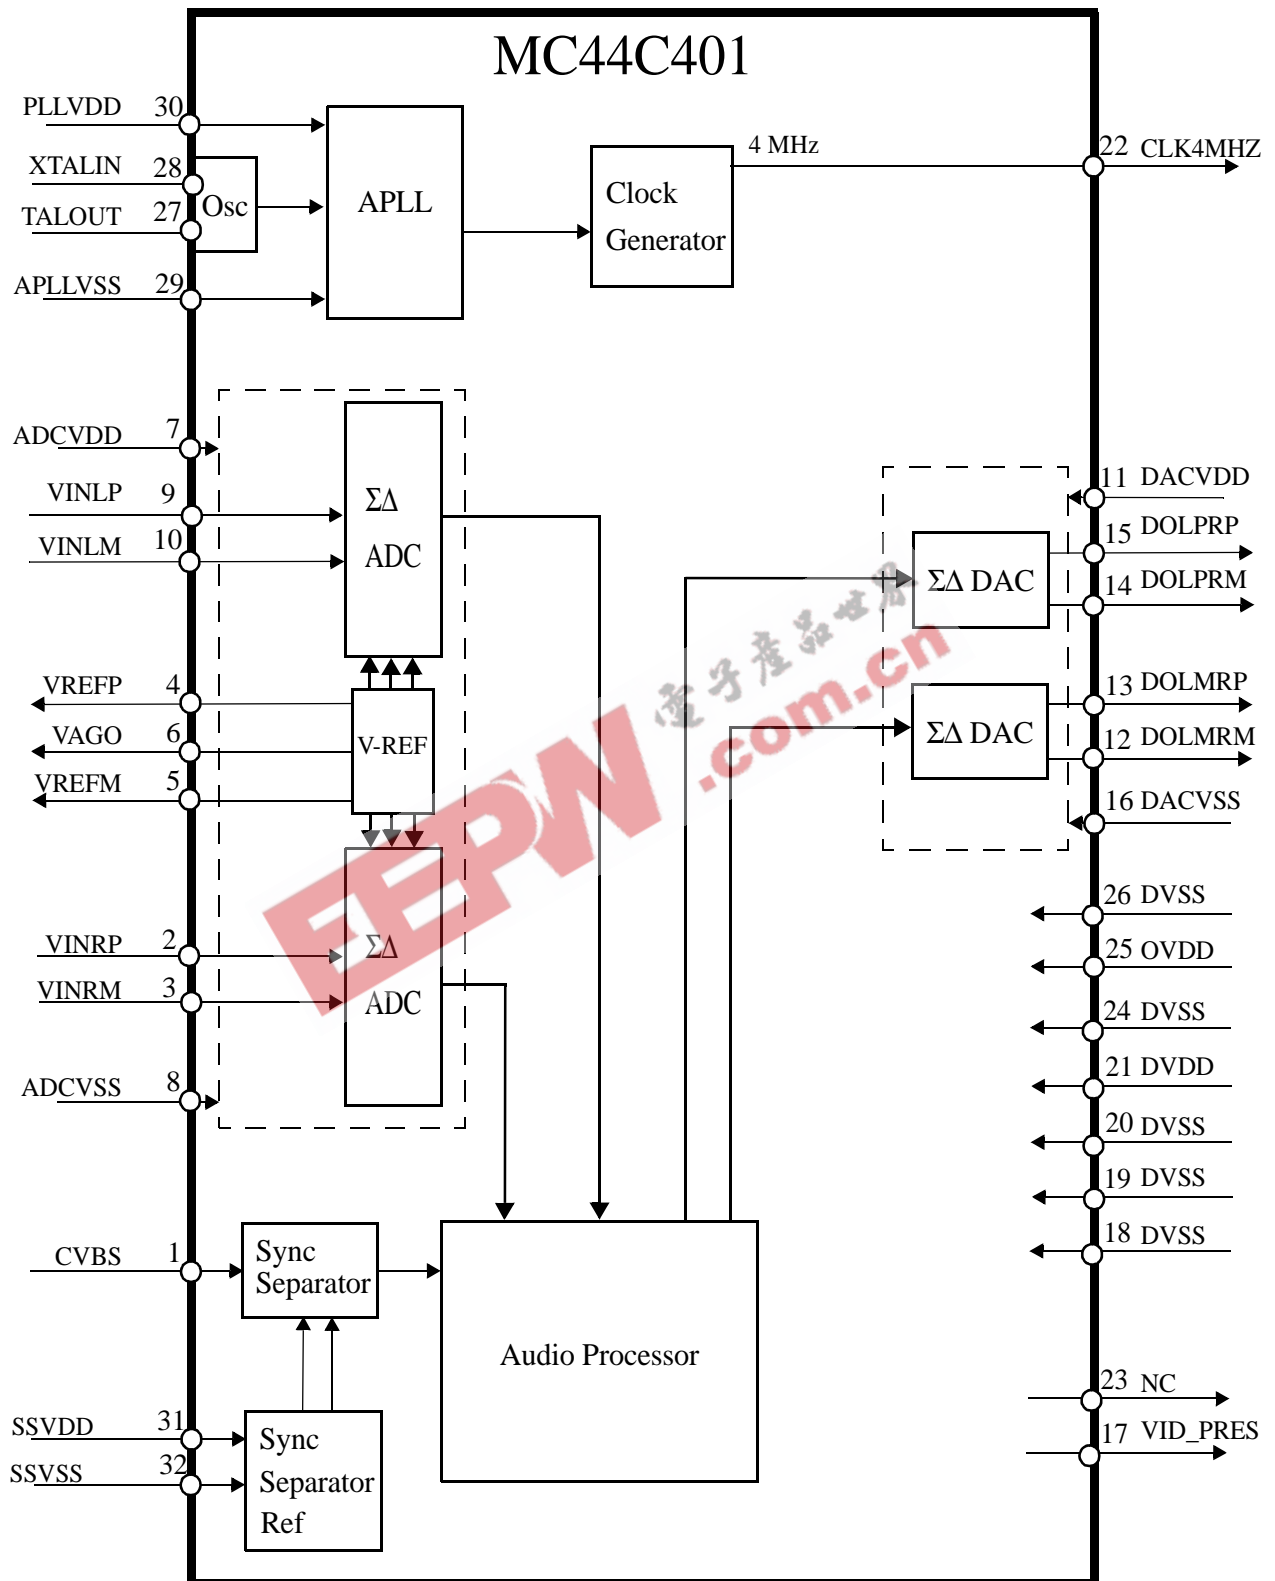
MC44C401

PLLVDD 30
XTALIN 28
TALOUT 27
Osc
APLLVSS 29
APLL
Clock Generator
4 MHz
22 CLK4MHZ

ADCVDD 7
VINLP 9
VINLM 10
ΣΔ ADC
VREFP 4
VAGO 6
VREFM 5
V-REF
VINRP 2
VINRM 3
ΣΔ ADC
ADCVSS 8

11 DACVDD
15 DOLPRP
14 DOLPRM
ΣΔ DAC
13 DOLMRP
12 DOLMRM
ΣΔ DAC
16 DACVSS
26 DVSS
25 OVDD
24 DVSS
21 DVDD
20 DVSS
19 DVSS
18 DVSS

CVBS 1
Sync Separator
Audio Processor
SSVDD 31
SSVSS 32
Sync Separator Ref
23 NC
17 VID_PRES

EEPW
电子产品世界
.com.cn